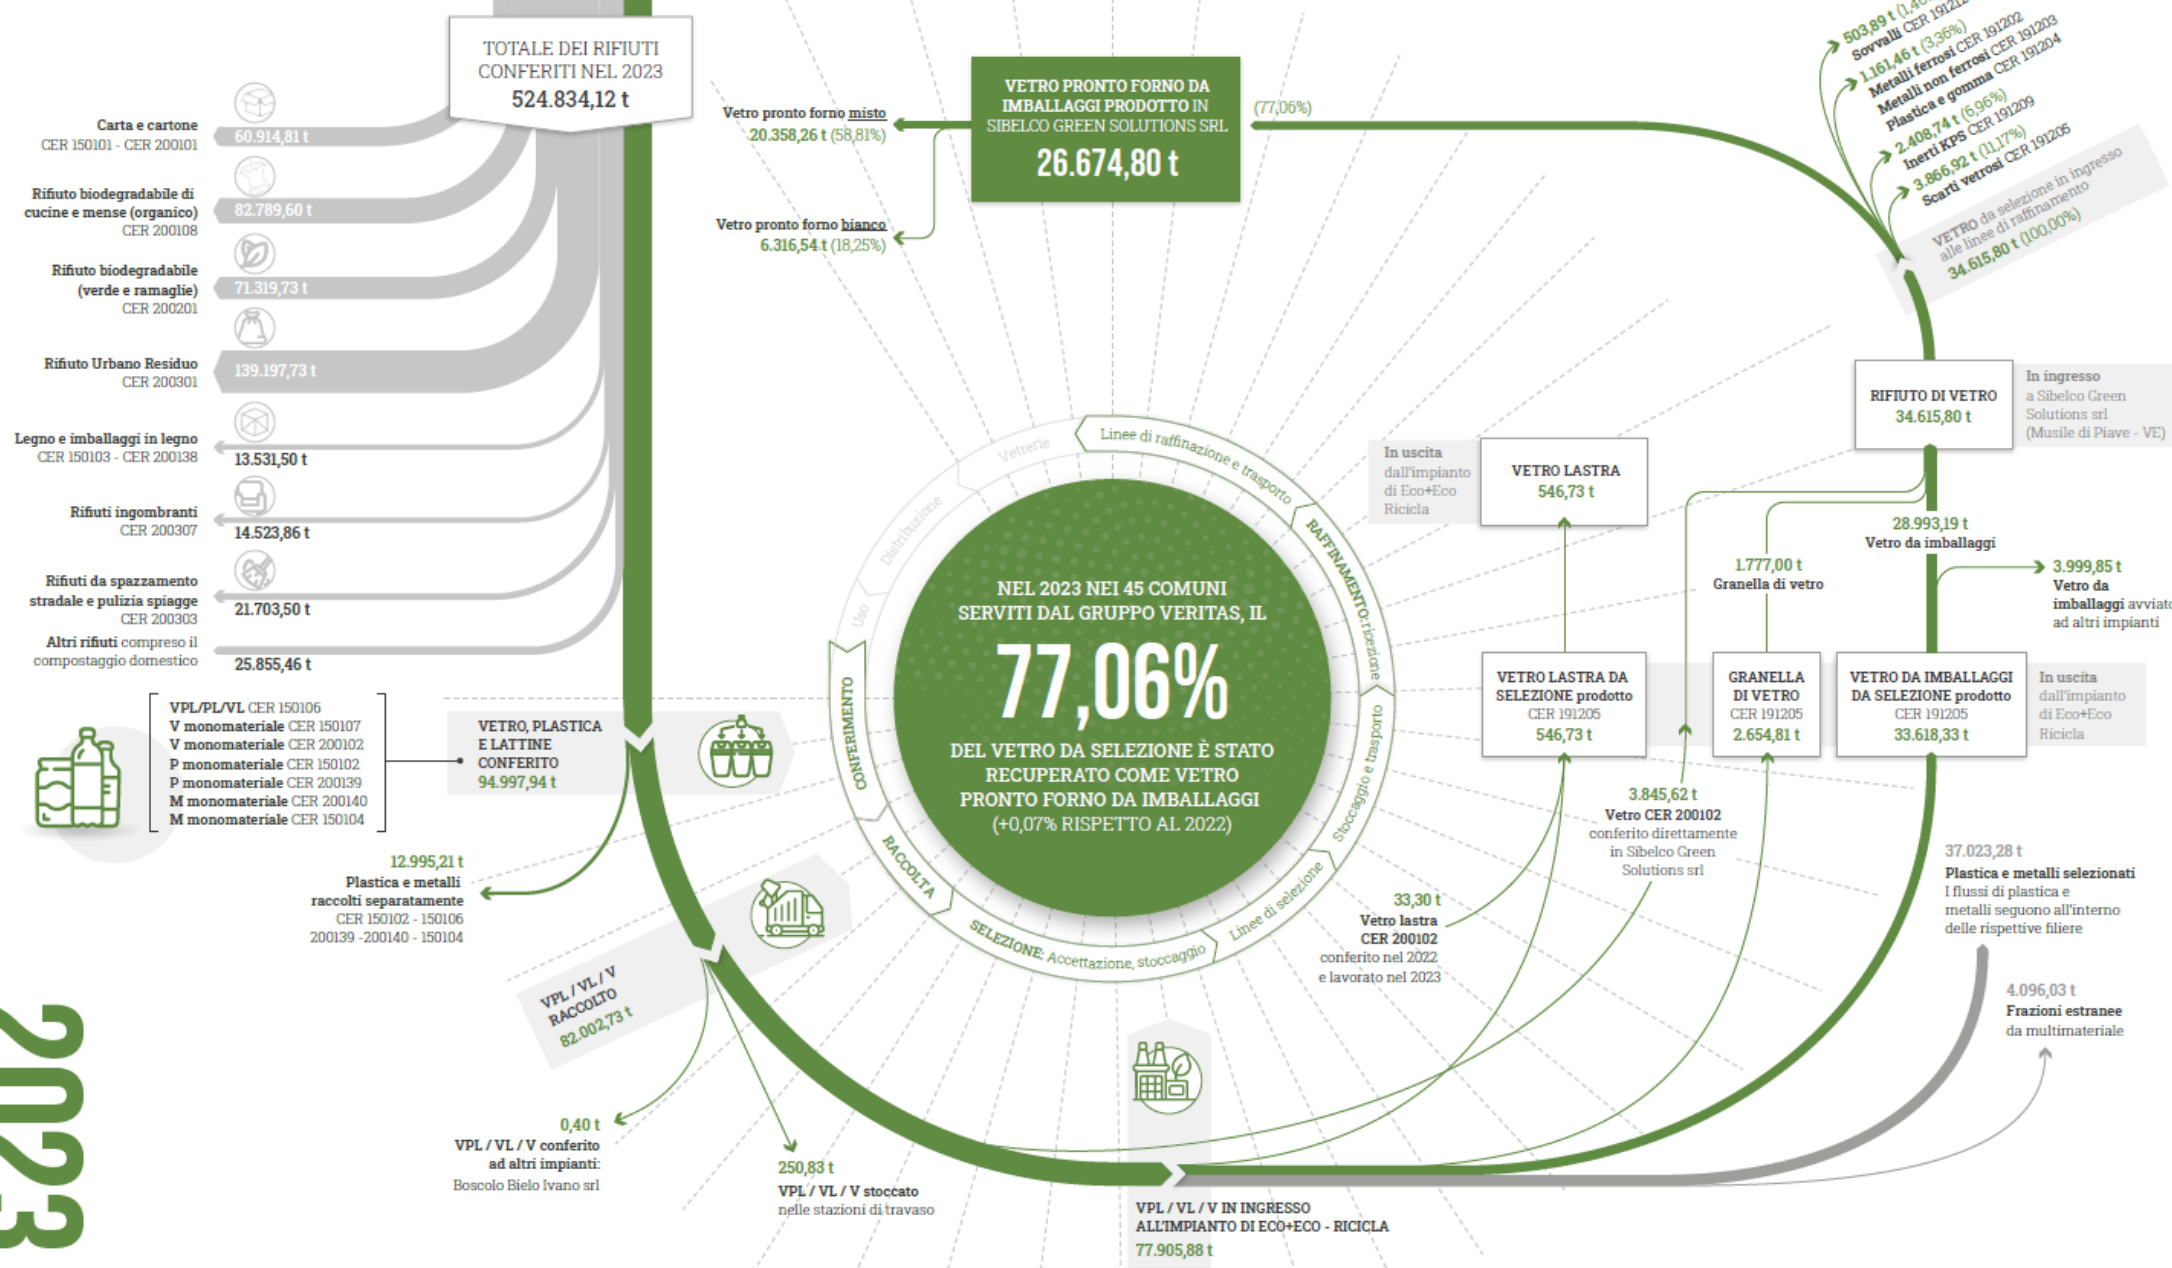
TOTALE DEI RIFIUTI CONFERITI NEL 2023
524.834,12 t

Carta e cartone
CER 150101 - CER 200101
60.914,81 t

Rifiuto biodegradabile di cucine e mense (organico)
CER 200108
82.789,60 t

Rifiuto biodegradabile (verde e ramaglie)
CER 200201
71.319,73 t

Rifiuto Urbano Residuo
CER 200301
139.197,73 t

Legno e imballaggi in legno
CER 150103 - CER 200138
13.531,50 t

Rifiuti ingombranti
CER 200307
14.523,86 t

Rifiuti da spazzamento stradale e pulizia spiagge
CER 200303
21.703,50 t

Altri rifiuti compreso il compostaggio domestico
25.855,46 t

VPL/PL/VL CER 150106
V monomateriale CER 150107
V monomateriale CER 200102
P monomateriale CER 150102
P monomateriale CER 200139
M monomateriale CER 200140
M monomateriale CER 150104

VETRO, PLASTICA E LATTINE CONFERITO
94.997,94 t

12.995,21 t
Plastica e metalli raccolti separatamente
CER 150102 - 150106
200139 -200140 - 150104

VPL / VL / V RACCOLTO
82.002,73 t

0,40 t
VPL / VL / V conferito ad altri impianti:
Boscolo Bielo Ivano srl

250,83 t
VPL / VL / V stoccato nelle stazioni di travaso

VPL / VL / V IN INGRESSO ALL'IMPIANTO DI ECO+ECO - RICICLA
77.905,88 t

Vetro pronto forno misto
20.358,26 t (58,81%)

Vetro pronto forno bianco
6.316,54 t (18,25%)

VETRO PRONTO FORNO DA IMBALLAGGI PRODOTTO IN SIBELCO GREEN SOLUTIONS SRL
26.674,80 t

(77,06%)

503,89 t (1,4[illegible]
Sovvalli CER 19121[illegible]
1.161,46 t (3,36%)
Metalli ferrosi CER 191202
Metalli non ferrosi CER 191203
Plastica e gomma CER 191204
2.408,74 t (6,96%)
Inerti KPS CER 191209
3.866,92 t (11,17%)
Scarti vetrosi CER 191205

VETRO da selezione in ingresso alle linee di raffinamento
34.615,80 t (100,00%)

Vetrerie
Linee di raffinazione e trasporto
RAFFINAMENTO: riezione
Stoccaggio e trasporto
Linee di selezione
SELEZIONE: Accettazione, stoccaggio
RACCOLTA
CONFERIMENTO
Uso
Distribuzione

NEL 2023 NEI 45 COMUNI SERVITI DAL GRUPPO VERITAS, IL
77,06%
DEL VETRO DA SELEZIONE È STATO RECUPERATO COME VETRO PRONTO FORNO DA IMBALLAGGI
(+0,07% RISPETTO AL 2022)

RIFIUTO DI VETRO
34.615,80 t

In ingresso a Sibelco Green Solutions srl (Musile di Piave - VE)

In uscita dall'impianto di Eco+Eco Ricicla

VETRO LASTRA
546,73 t

28.993,19 t
Vetro da imballaggi

1.777,00 t
Granella di vetro

3.999,85 t
Vetro da imballaggi avviat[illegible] ad altri impianti

VETRO LASTRA DA SELEZIONE prodotto
CER 191205
546,73 t

GRANELLA DI VETRO
CER 191205
2.654,81 t

VETRO DA IMBALLAGGI DA SELEZIONE prodotto
CER 191205
33.618,33 t

In uscita dall'impianto di Eco+Eco Ricicla

3.845,62 t
Vetro CER 200102
conferito direttamente in Sibelco Green Solutions srl

33,30 t
Vetro lastra
CER 200102
conferito nel 2022 e lavorato nel 2023

37.023,28 t
Plastica e metalli selezionati
I flussi di plastica e metalli seguono all'interno delle rispettive filiere

4.096,03 t
Frazioni estranee da multimateriale

2023